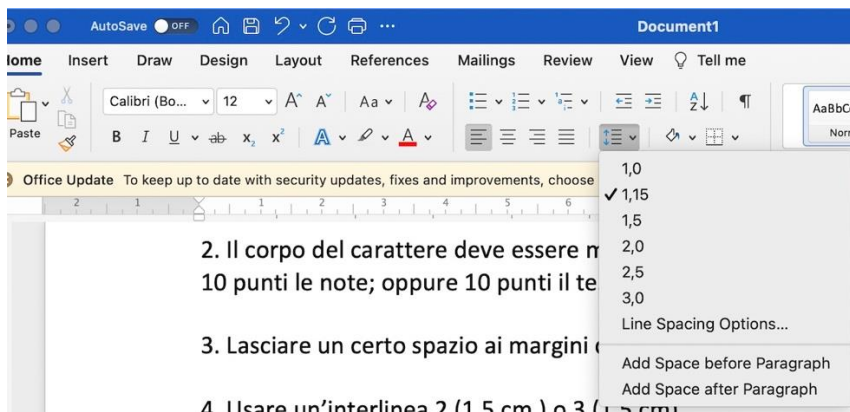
AutoSave OFF

Document1

Home Insert Draw Design Layout References Mailings Review View Tell me

Paste

Calibri (Bo... 12

B I U x, x²

AaBbC
Norr

Office Update To keep up to date with security updates, fixes and improvements, choose

2. Il corpo del carattere deve essere m
10 punti le note; oppure 10 punti il te

3. Lasciare un certo spazio ai margini

4. Usare un'interlinea 2 (1,5 cm.) o 3 ([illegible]

1,0
✓ 1,15
1,5
2,0
2,5
3,0
Line Spacing Options...
Add Space before Paragraph
Add Space after Paragraph